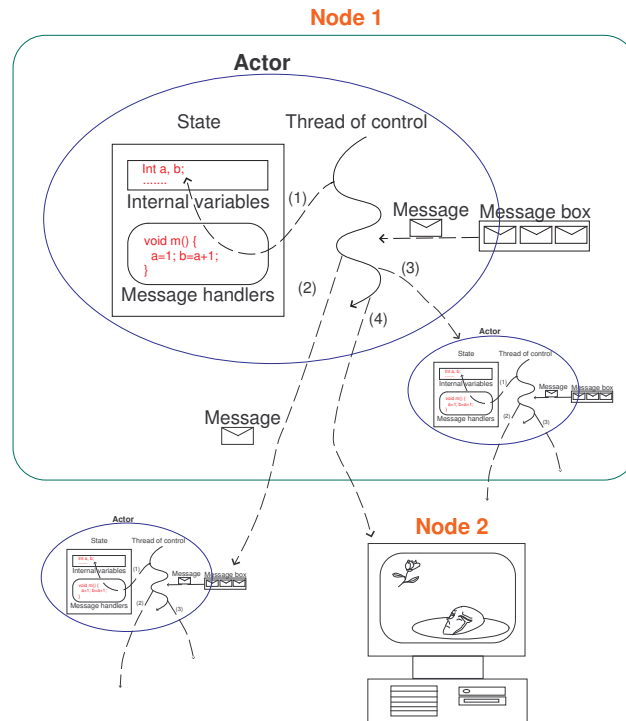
Node 1

Actor

State

Thread of control

Int a, b;
.......

Internal variables

(1)

Message

Message box

void m() {
a=1; b=a+1;
}

Message handlers

(3)

(2)

(4)

Actor

State

Thread of control

Int a, b;

Internal variables

(1)

Message

Message box

void m() {
a=1; b=a+1;
}

Message handlers

(2)

(3)

Message

Actor

State

Thread of control

Int a, b;

Internal variables

(1)

Message

Message box

void m() {
a=1; b=a+1;
}

Message handlers

(2)

(3)

Node 2